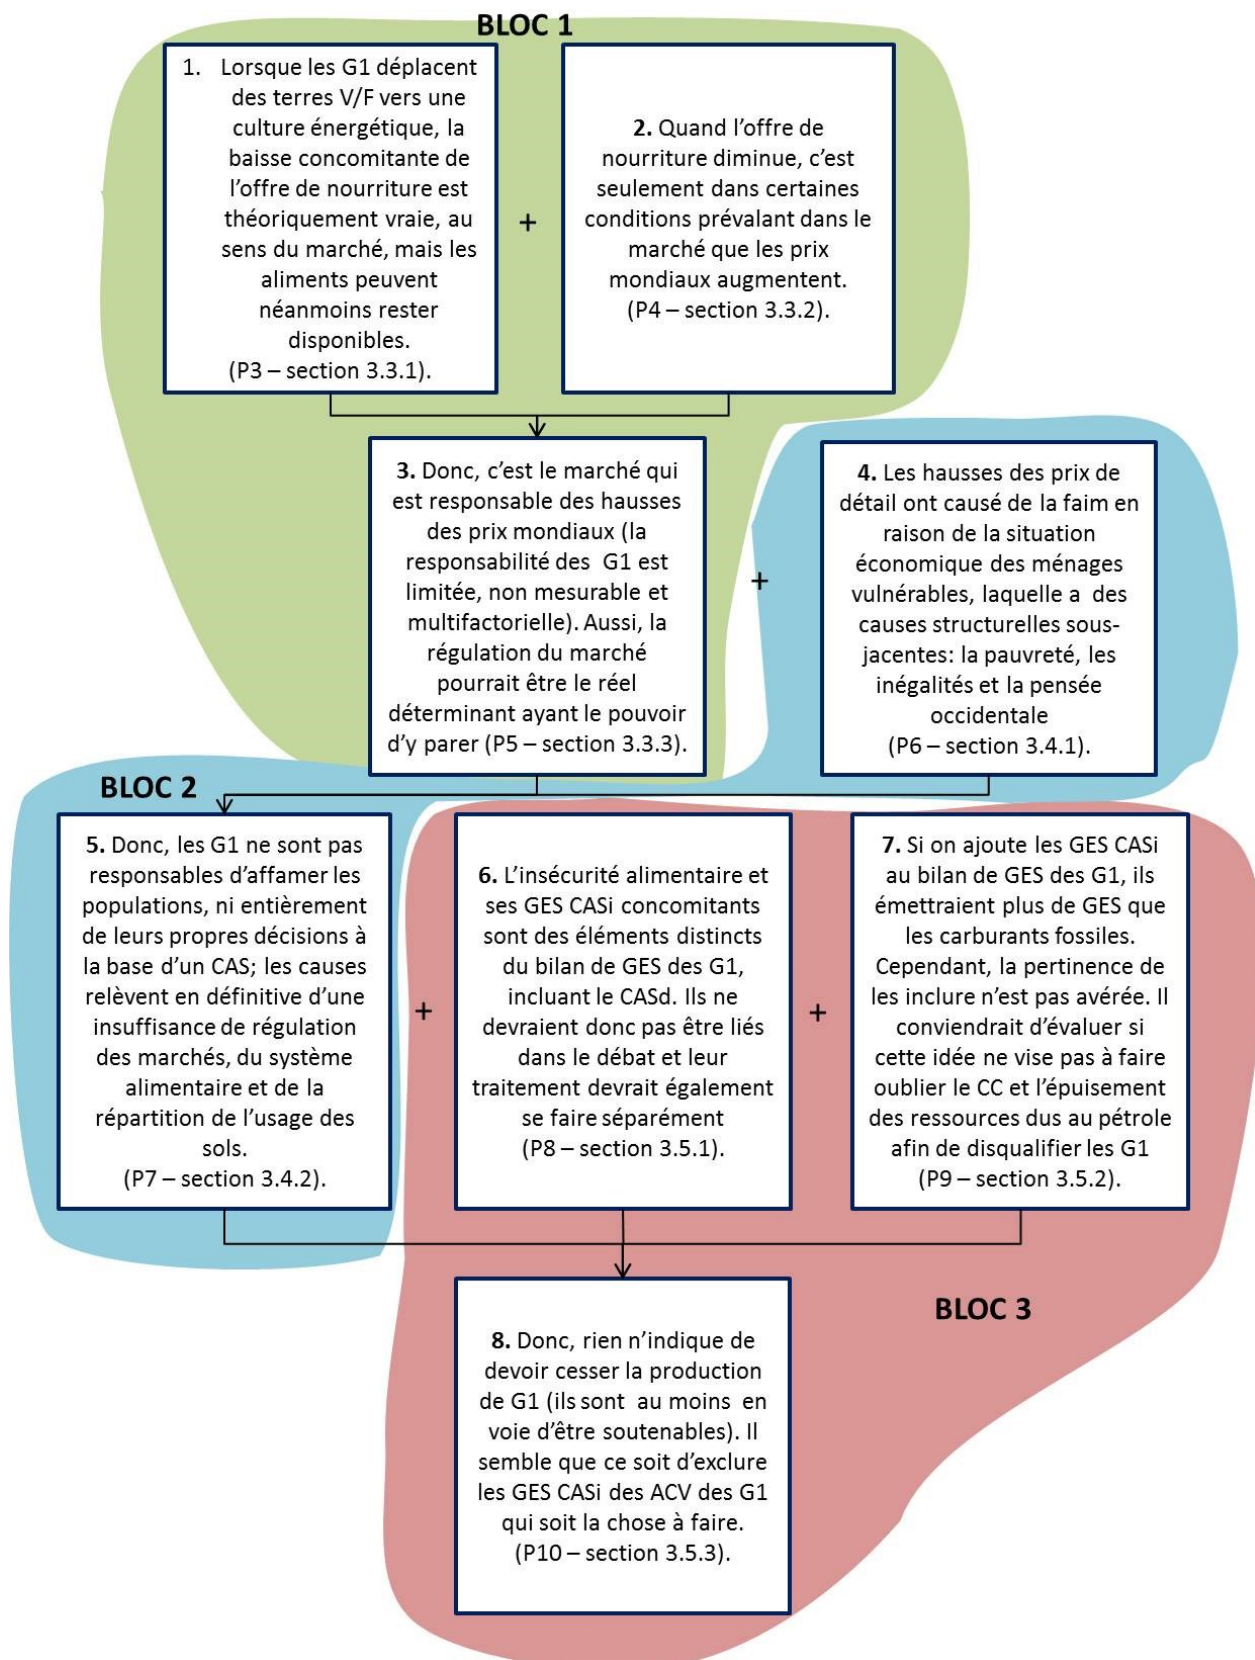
BLOC 1

1. Lorsque les G1 déplacent des terres V/F vers une culture énergétique, la baisse concomitante de l'offre de nourriture est théoriquement vraie, au sens du marché, mais les aliments peuvent néanmoins rester disponibles. (P3 – section 3.3.1).

+

2. Quand l'offre de nourriture diminue, c'est seulement dans certaines conditions prévalant dans le marché que les prix mondiaux augmentent. (P4 – section 3.3.2).

3. Donc, c'est le marché qui est responsable des hausses des prix mondiaux (la responsabilité des G1 est limitée, non mesurable et multifactorielle). Aussi, la régulation du marché pourrait être le réel déterminant ayant le pouvoir d'y parer (P5 – section 3.3.3).

+

4. Les hausses des prix de détail ont causé de la faim en raison de la situation économique des ménages vulnérables, laquelle a des causes structurelles sous-jacentes: la pauvreté, les inégalités et la pensée occidentale (P6 – section 3.4.1).

BLOC 2

5. Donc, les G1 ne sont pas responsables d'affamer les populations, ni entièrement de leurs propres décisions à la base d'un CAS; les causes relèvent en définitive d'une insuffisance de régulation des marchés, du système alimentaire et de la répartition de l'usage des sols. (P7 – section 3.4.2).

+

6. L'insécurité alimentaire et ses GES CASi concomitants sont des éléments distincts du bilan de GES des G1, incluant le CASd. Ils ne devraient donc pas être liés dans le débat et leur traitement devrait également se faire séparément (P8 – section 3.5.1).

+

7. Si on ajoute les GES CASi au bilan de GES des G1, ils émettraient plus de GES que les carburants fossiles. Cependant, la pertinence de les inclure n'est pas avérée. Il conviendrait d'évaluer si cette idée ne vise pas à faire oublier le CC et l'épuisement des ressources dus au pétrole afin de disqualifier les G1 (P9 – section 3.5.2).

BLOC 3

8. Donc, rien n'indique de devoir cesser la production de G1 (ils sont au moins en voie d'être soutenables). Il semble que ce soit d'exclure les GES CASi des ACV des G1 qui soit la chose à faire. (P10 – section 3.5.3).